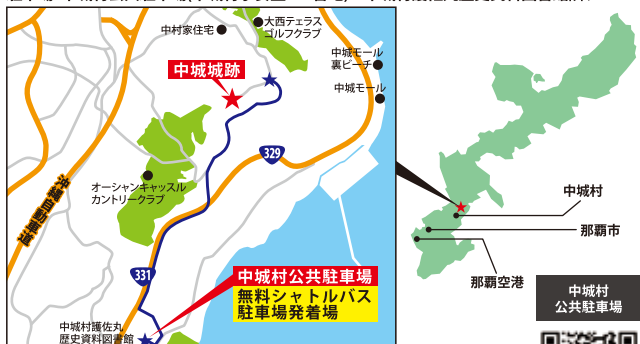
中村家住宅

大西テラス ゴルフクラブ

中城モール 裏ビーチ

中城城跡

中城モール

329

沖縄自動車道

オーシャンキャッスル カントリークラブ

331

中城村公共駐車場

無料シャトルバス 駐車場発着場

中城村護佐丸 歴史資料図書館

中城村

那覇市

那覇空港

中城村 公共駐車場